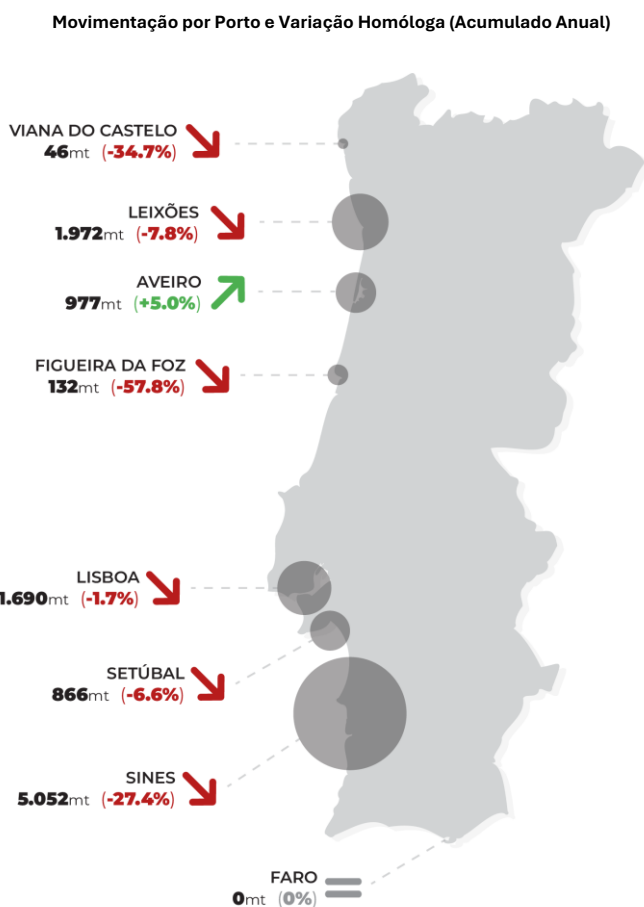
Movimentação por Porto e Variação Homóloga (Acumulado Anual)

VIANA DO CASTELO
46mt (-34.7%)

LEIXÕES
1.972mt (-7.8%)

AVEIRO
977mt (+5.0%)

FIGUEIRA DA FOZ
132mt (-57.8%)

LISBOA
1.690mt (-1.7%)

SETÚBAL
866mt (-6.6%)

SINES
5.052mt (-27.4%)

FARO
0mt (0%)